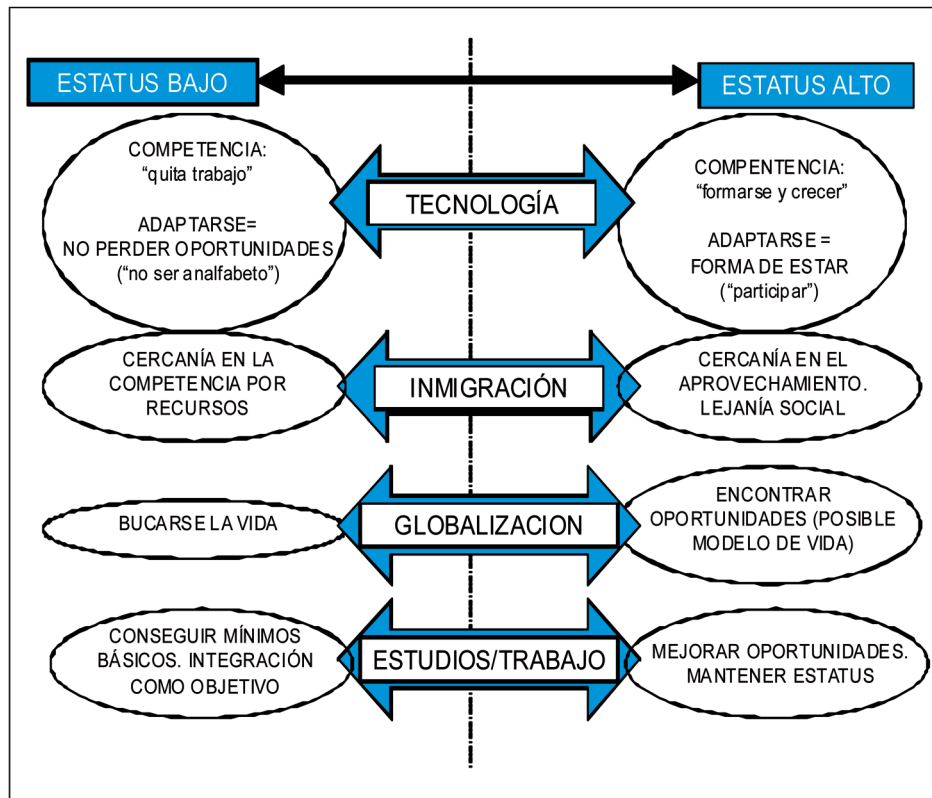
ESTATUS BAJO

ESTATUS ALTO

COMPETENCIA:
"quita trabajo"

ADAPTARSE=
NO PERDER OPORTUNIDADES
("no ser analfabeto")

TECNOLOGÍA

COMPENTENCIA:
"formarse y crecer"

ADAPTARSE =
FORMA DE ESTAR
("participar")

CERCANÍA EN LA COMPETENCIA POR RECURSOS

INMIGRACIÓN

CERCANÍA EN EL APROVECHAMIENTO. LEJANÍA SOCIAL

BUCARSE LA VIDA

GLOBALIZACION

ENCONTRAR OPORTUNIDADES (POSIBLE MODELO DE VIDA)

CONSEGUIR MÍNIMOS BÁSICOS. INTEGRACIÓN COMO OBJETIVO

ESTUDIOS/TRABAJO

MEJORAR OPORTUNIDADES. MANTENER ESTATUS